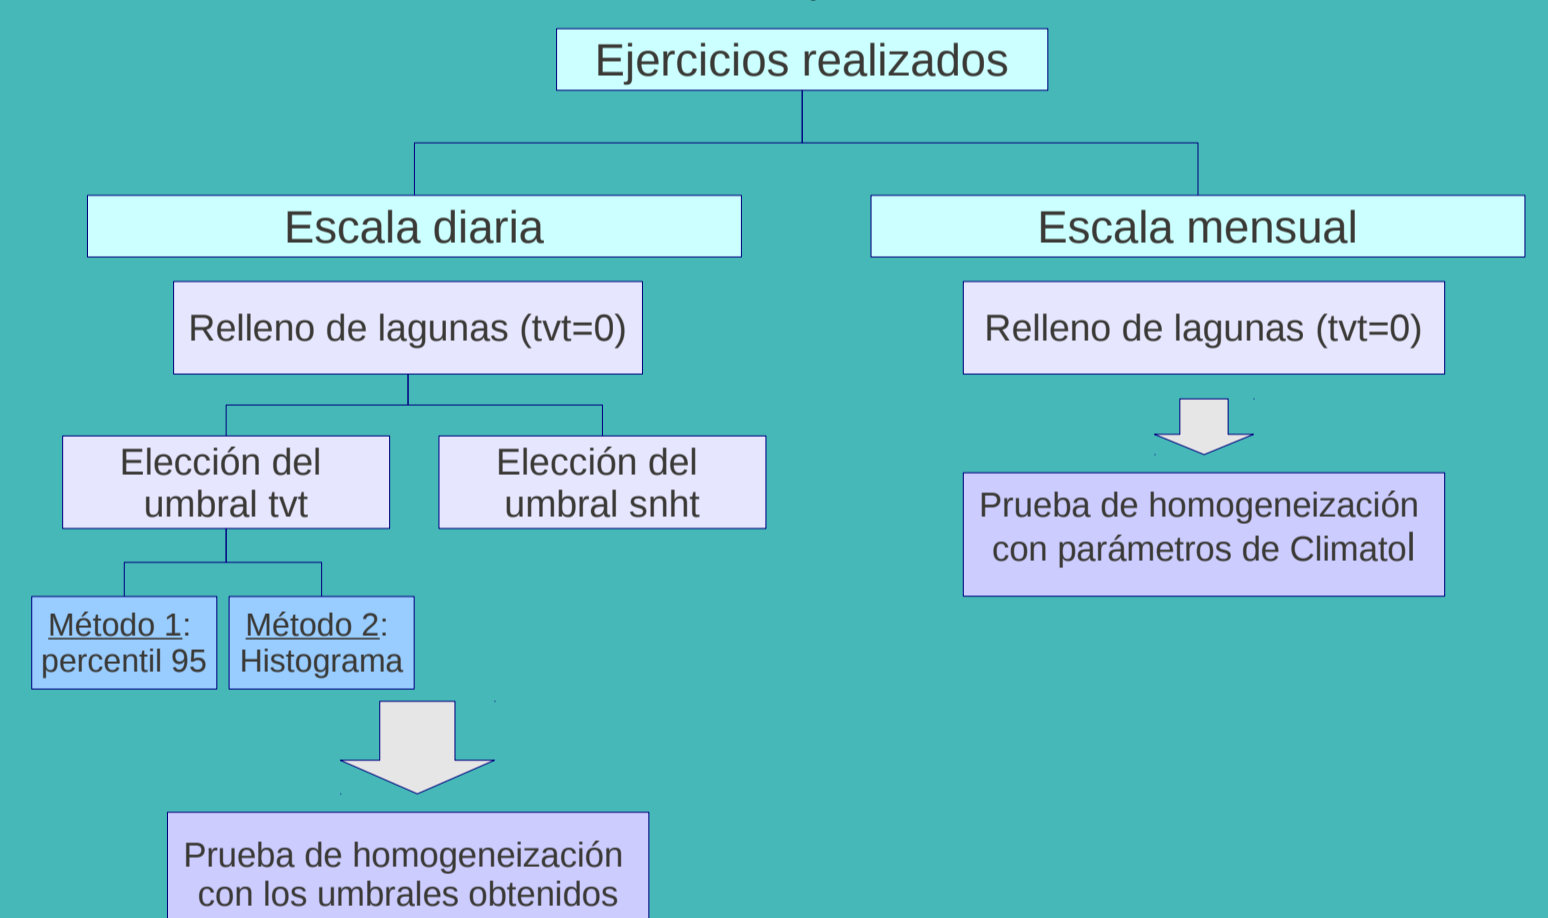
Ejercicios realizados

Escala diaria

Relleno de lagunas (tvt=0)

Elección del umbral tvt

Elección del umbral snht

Método 1: percentil 95

Método 2: Histograma

Prueba de homogeneización con los umbrales obtenidos

Escala mensual

Relleno de lagunas (tvt=0)

Prueba de homogeneización con parámetros de Climatol